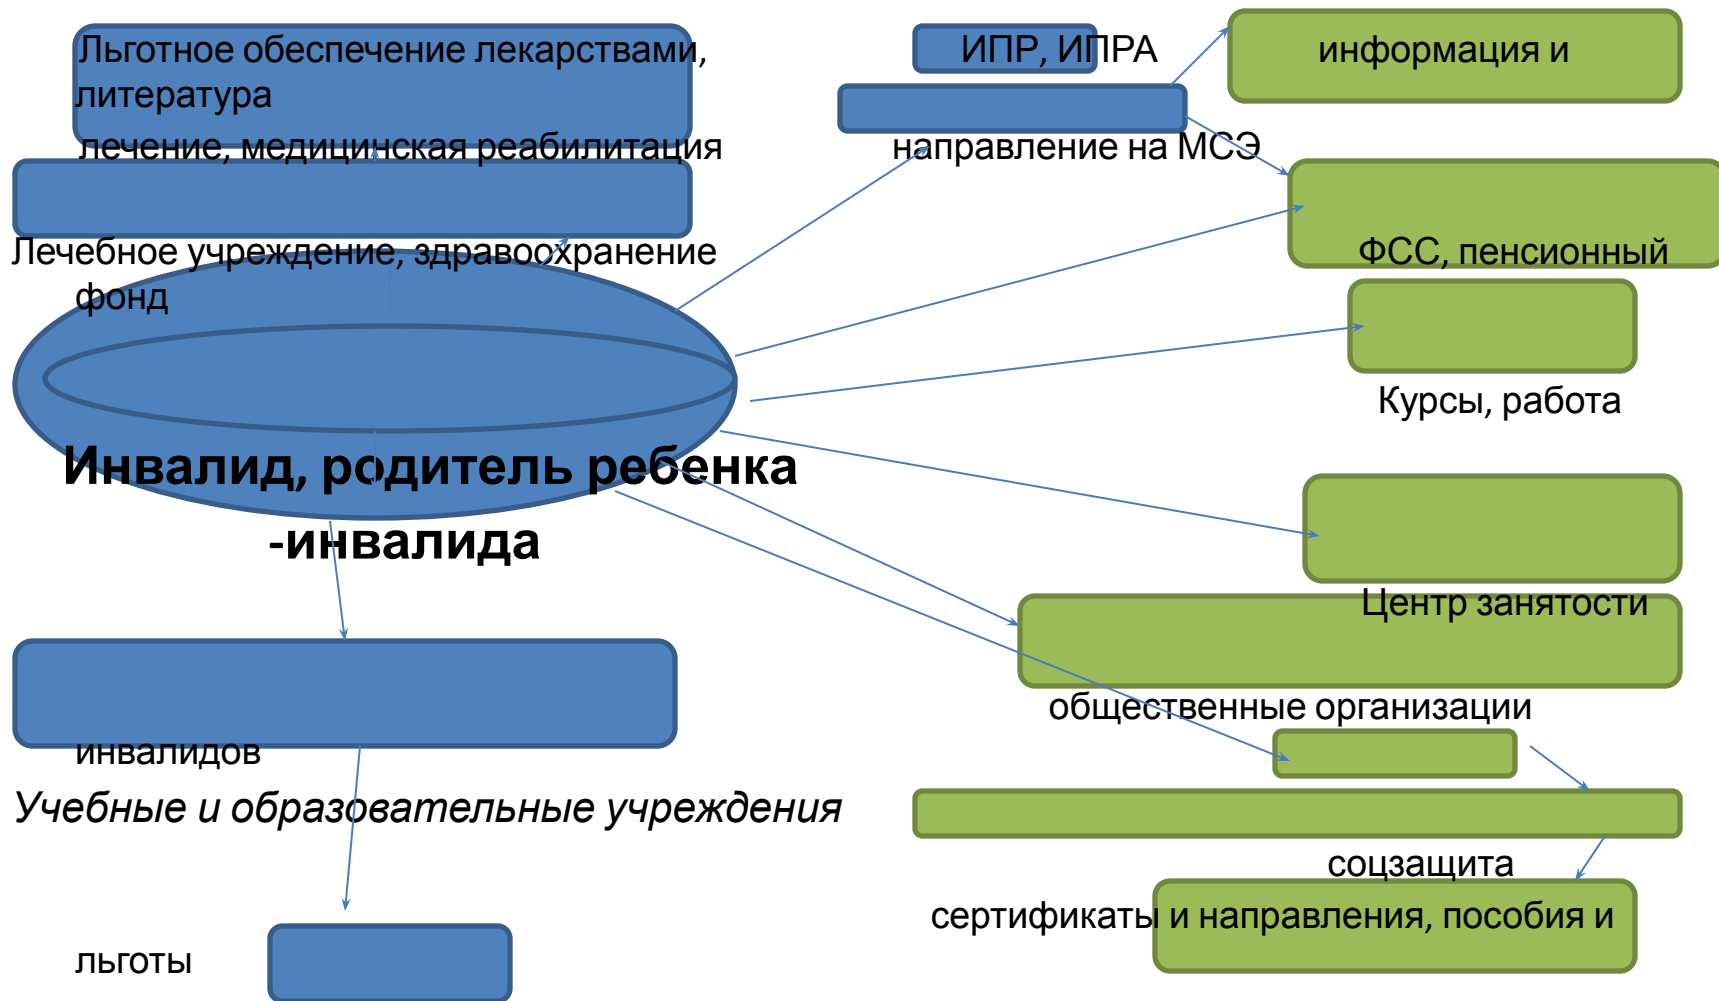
Льготное обеспечение лекарствами, литература

лечение, медицинская реабилитация

Лечебное учреждение, здравоохранение

фонд

ИПР, ИПРА

информация и

направление на МСЭ

ФСС, пенсионный

Курсы, работа

Инвалид, родитель ребенка -инвалида

Центр занятости

общественные организации

инвалидов

Учебные и образовательные учреждения

соцзащита

сертификаты и направления, пособия и

льготы